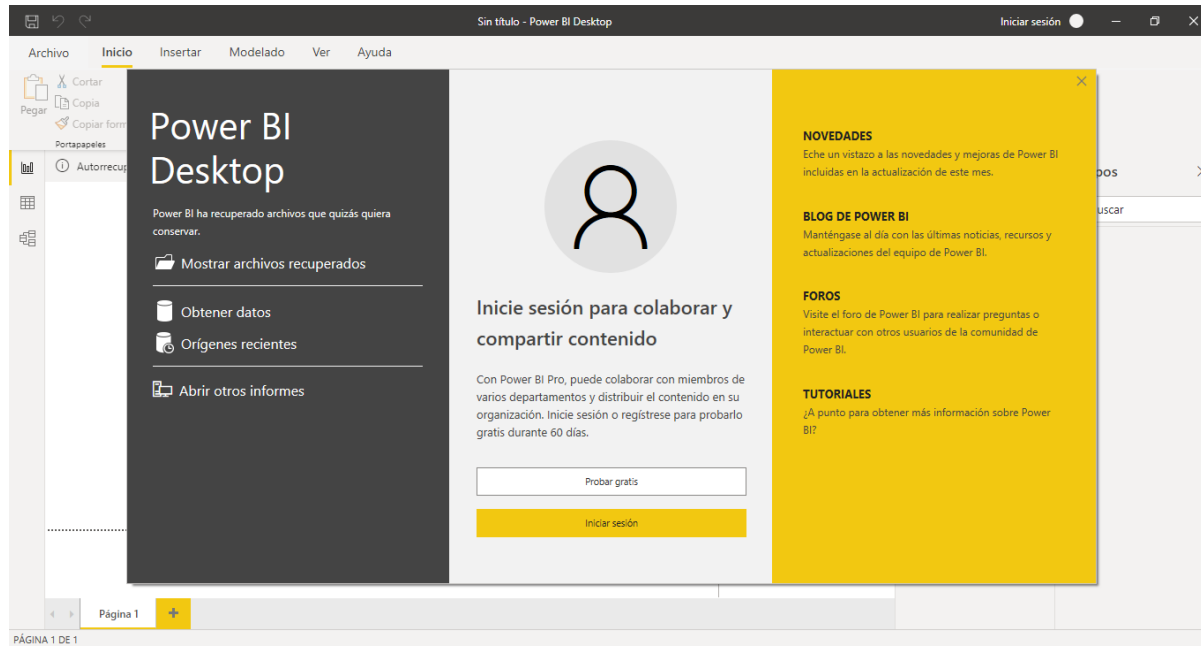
Sin título - Power BI Desktop

Iniciar sesión

Archivo Inicio Insertar Modelado Ver Ayuda

Pegar
Cortar
Copia
Copiar form
Portapapeles

Autorrecup

Power BI Desktop

Power BI ha recuperado archivos que quizás quiera conservar.

Mostrar archivos recuperados

Obtener datos

Orígenes recientes

Abrir otros informes

Inicie sesión para colaborar y compartir contenido

Con Power BI Pro, puede colaborar con miembros de varios departamentos y distribuir el contenido en su organización. Inicie sesión o regístrese para probarlo gratis durante 60 días.

Probar gratis

Iniciar sesión

NOVEDADES
Eche un vistazo a las novedades y mejoras de Power BI incluidas en la actualización de este mes.

BLOG DE POWER BI
Manténgase al día con las últimas noticias, recursos y actualizaciones del equipo de Power BI.

FOROS
Visite el foro de Power BI para realizar preguntas o interactuar con otros usuarios de la comunidad de Power BI.

TUTORIALES
¿A punto para obtener más información sobre Power BI?

pos

uscar

Página 1

PÁGINA 1 DE 1